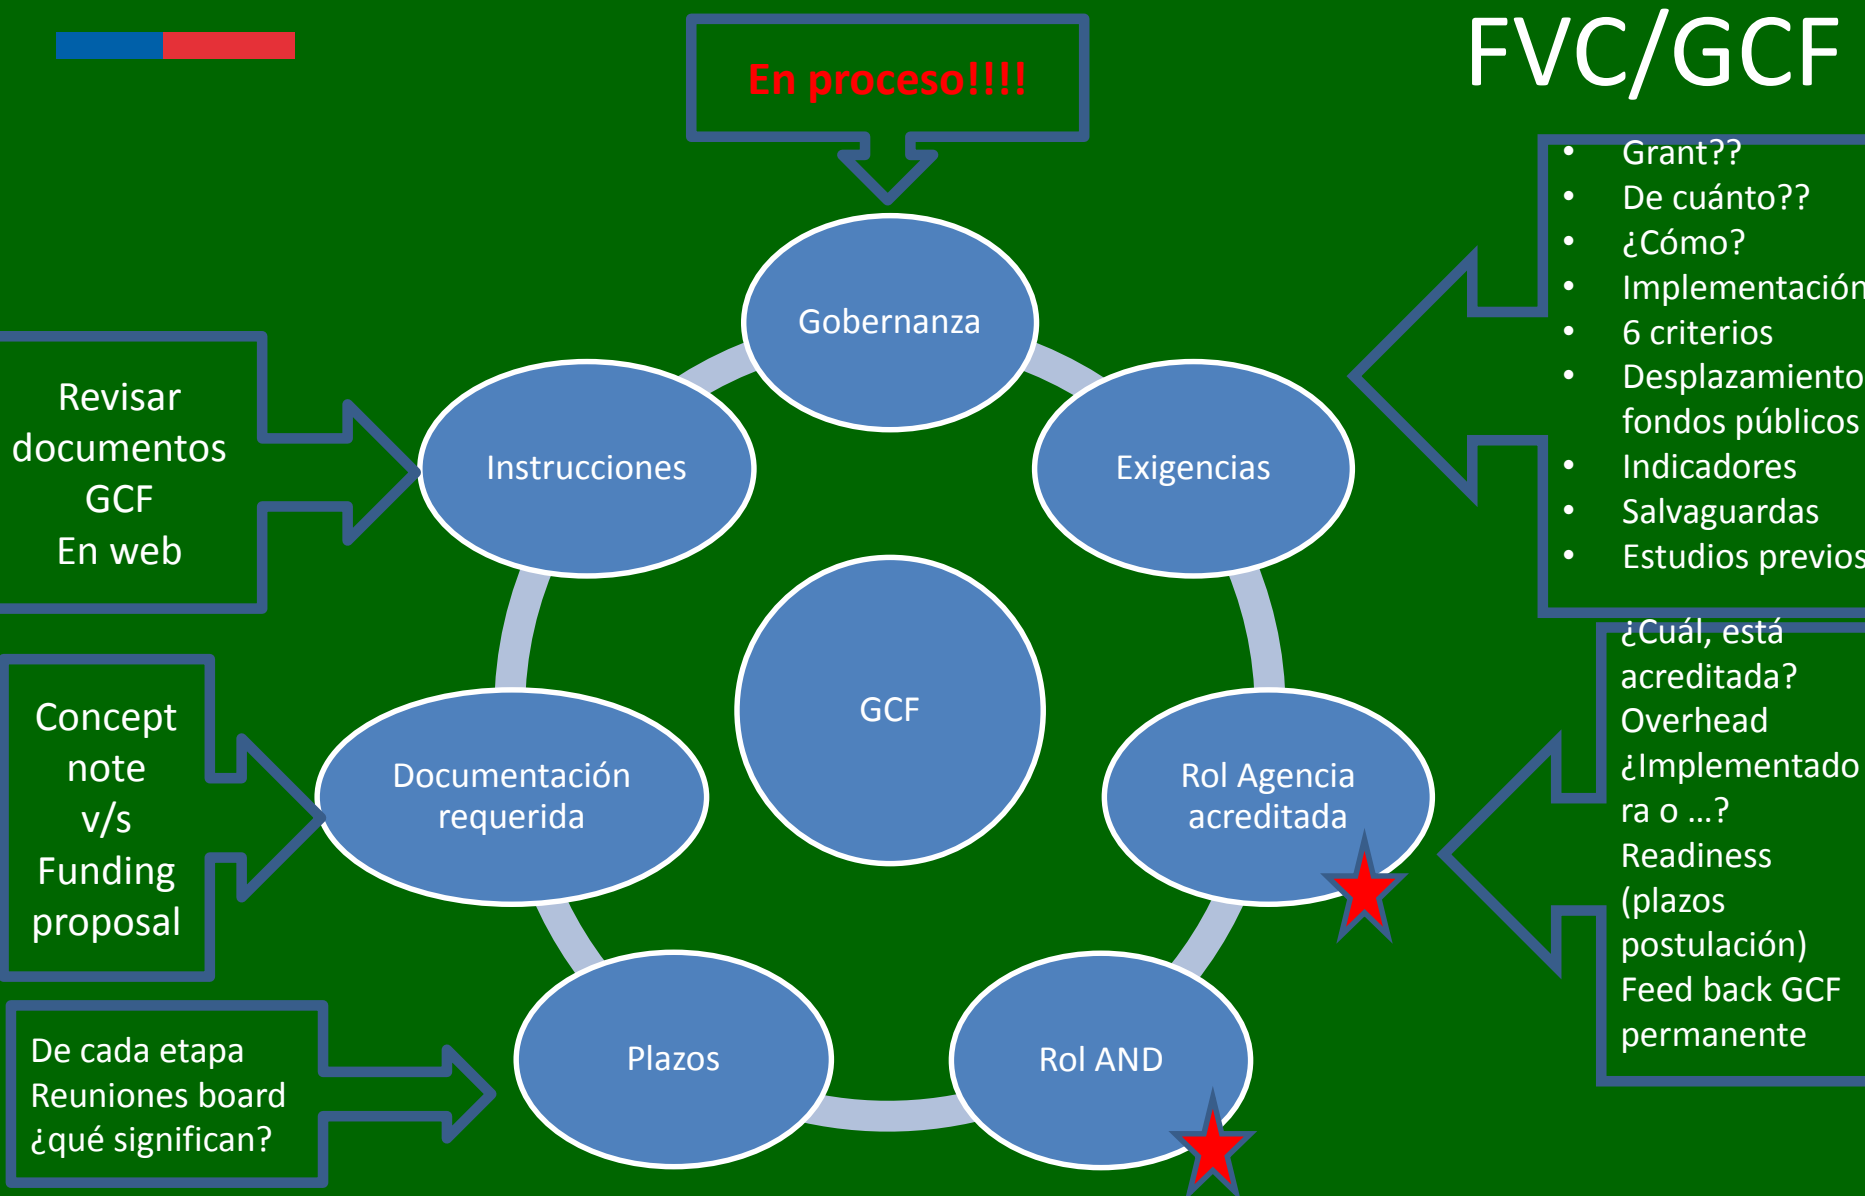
FVC/GCF

En proceso!!!!

- Grant??
- De cuánto??
- ¿Cómo?
- Implementación
- 6 criterios
- Desplazamiento fondos públicos
- Indicadores
- Salvaguardas
- Estudios previos

Revisar documentos GCF En web

Gobernanza

Instrucciones

Exigencias

GCF

Concept note v/s Funding proposal

Documentación requerida

Rol Agencia acreditada

¿Cuál, está acreditada? Overhead ¿Implementadora o …? Readiness (plazos postulación) Feed back GCF permanente

De cada etapa
Reuniones board
¿qué significan?

Plazos

Rol AND